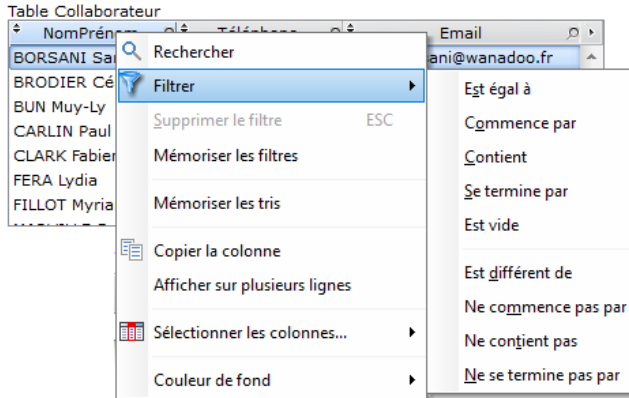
Table Collaborateur

NomPrénom
Téléphone
Email

BORSANI Sa
ani@wanadoo.fr
BRODIER Cé
BUN Muy-Ly
CARLIN Paul
CLARK Fabier
FERA Lydia
FILLOT Myria

Rechercher
Filtrer
Supprimer le filtre ESC
Mémoriser les filtres
Mémoriser les tris
Copier la colonne
Afficher sur plusieurs lignes
Sélectionner les colonnes...
Couleur de fond

Est égal à
Commence par
Contient
Se termine par
Est vide
Est différent de
Ne commence pas par
Ne contient pas
Ne se termine pas par